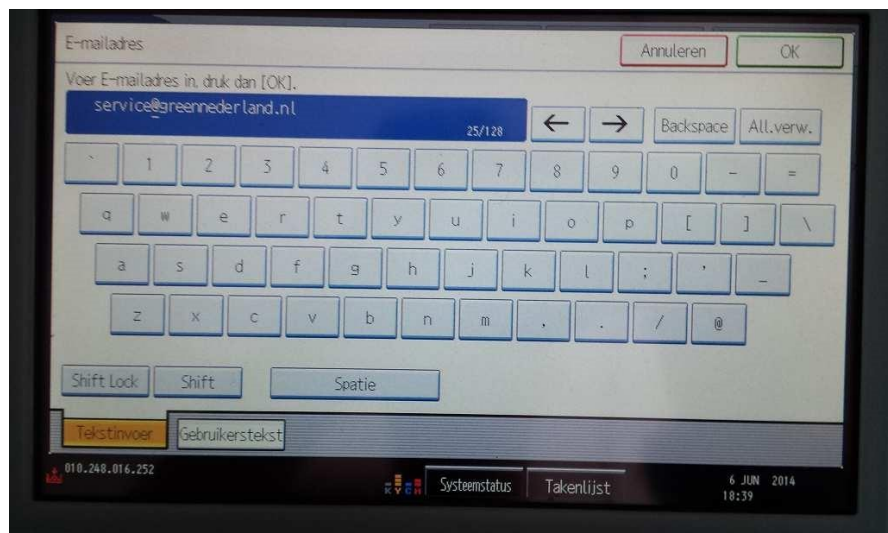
E-mailadres

Annuleren

OK

Voer E-mailadres in, druk dan [OK].

service@greennederland.nl

25/128

←

→

Backspace

All.verw.

`

1

2

3

4

5

6

7

8

9

0

-

=

q

w

e

r

t

y

u

i

o

p

[

]

\

a

s

d

f

g

h

j

k

l

;

'

_

z

x

c

v

b

n

m

,

.

/

@

Shift Lock

Shift

Spatie

Tekstinvoer

Gebruikerstekst

010.248.016.252

K Y C M

Systeemstatus

Takenlijst

6 JUN 2014
18:39